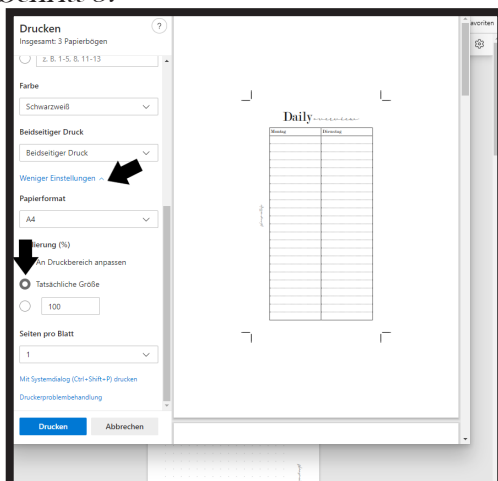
Schritt 8:

Drucken
Insgesamt: 3 Papierbögen

?

z. B. 1-5, 8, 11-13

Farbe

Schwarzweiß

Beidseitiger Druck

Beidseitiger Druck

Weniger Einstellungen

Papierformat

A4

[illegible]ierung (%)

An Druckbereich anpassen

Tatsächliche Größe

100

Seiten pro Blatt

1

Mit Systemdialog (Ctrl+Shift+P) drucken

Druckerproblembehandlung

Drucken

Abbrechen

Daily

| Montag | Dienstag |
|---|---|

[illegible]avoriten